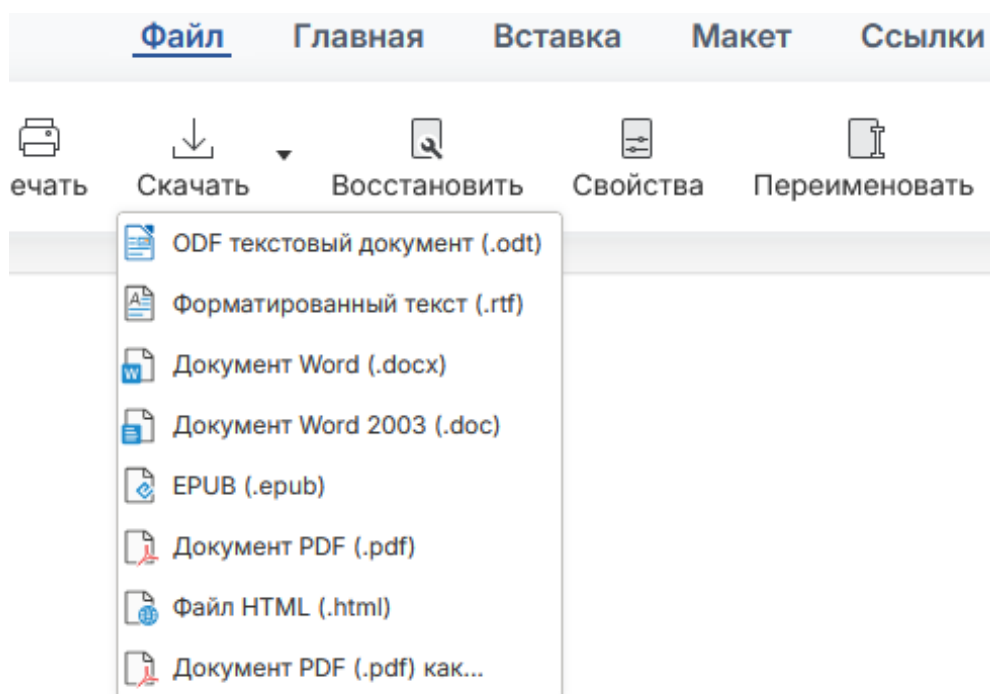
Файл Главная Вставка Макет Ссылки

ечать Скачать Восстановить Свойства Переименовать

ODF текстовый документ (.odt)
Форматированный текст (.rtf)
Документ Word (.docx)
Документ Word 2003 (.doc)
EPUB (.epub)
Документ PDF (.pdf)
Файл HTML (.html)
Документ PDF (.pdf) как...